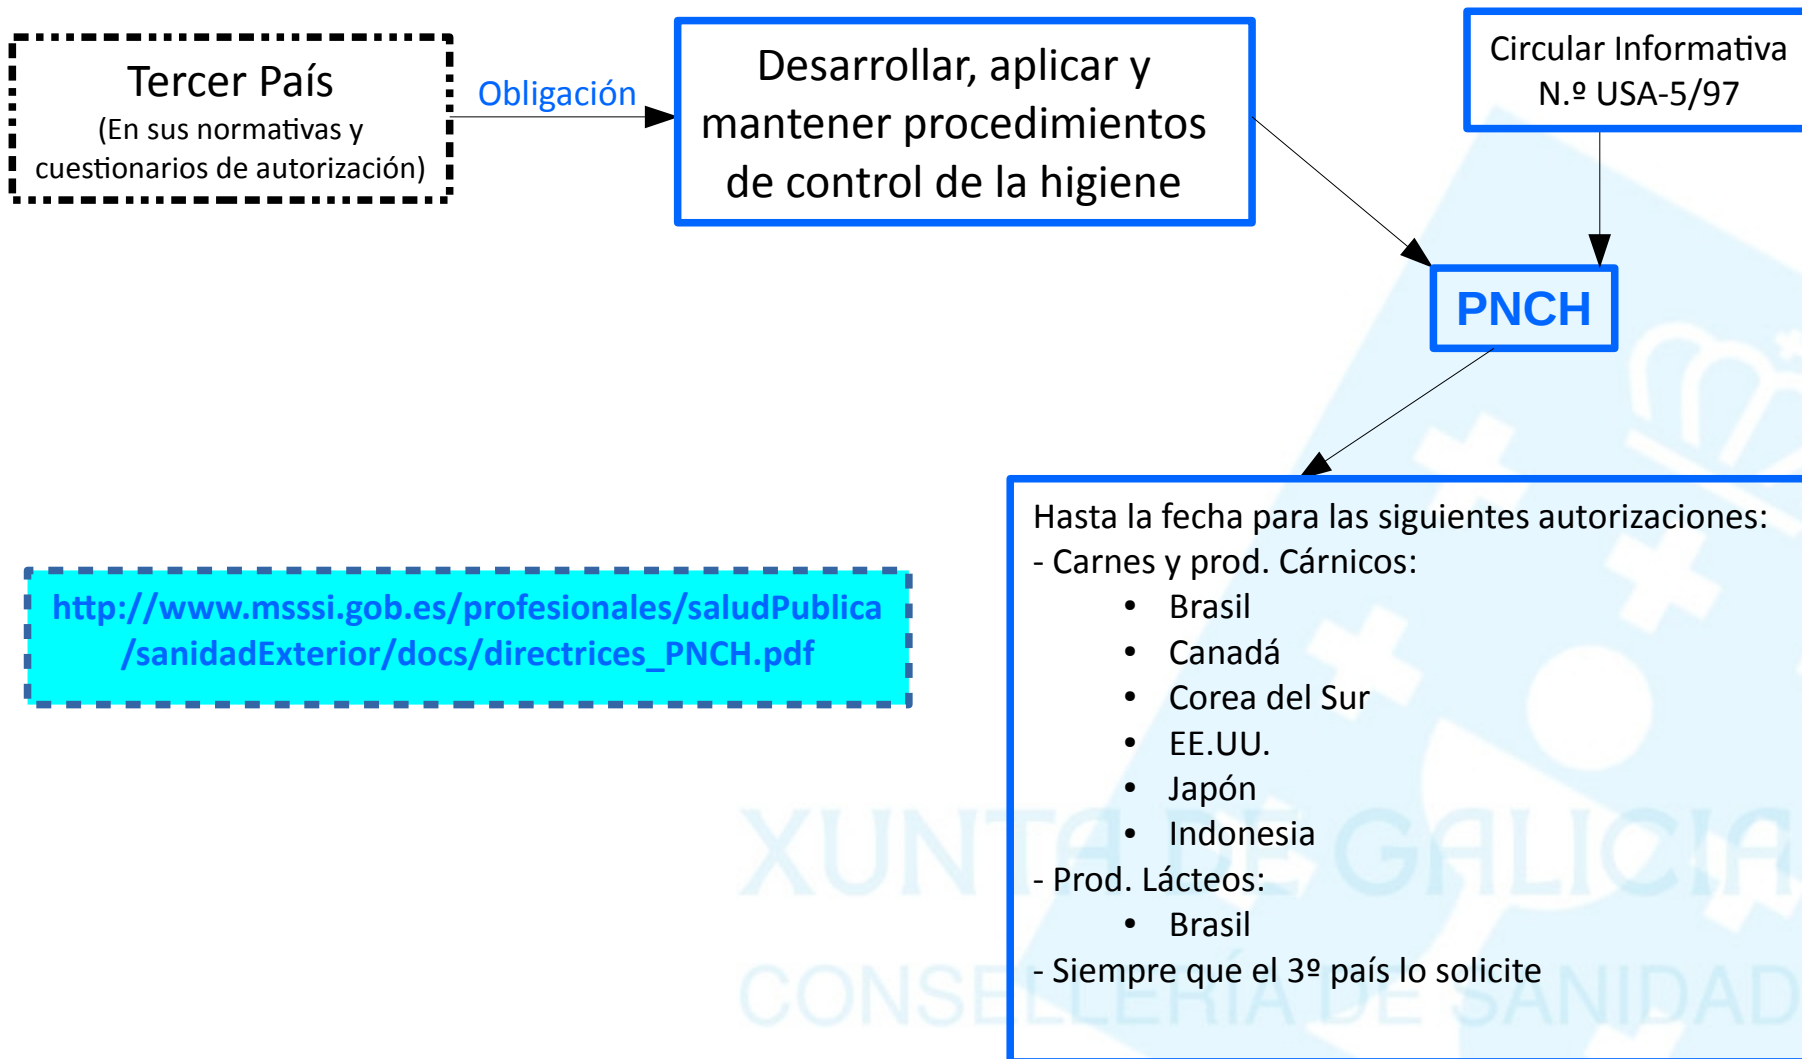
Tercer País
(En sus normativas y cuestionarios de autorización)

Obligación

Desarrollar, aplicar y mantener procedimientos de control de la higiene

Circular Informativa N.º USA-5/97

PNCH

Hasta la fecha para las siguientes autorizaciones:
- Carnes y prod. Cárnicos:
• Brasil
• Canadá
• Corea del Sur
• EE.UU.
• Japón
• Indonesia
- Prod. Lácteos:
• Brasil
- Siempre que el 3º país lo solicite

http://www.msssi.gob.es/profesionales/saludPublica/sanidadExterior/docs/directrices_PNCH.pdf

XUNTA DE GALICIA
CONSELLERÍA DE SANIDADE